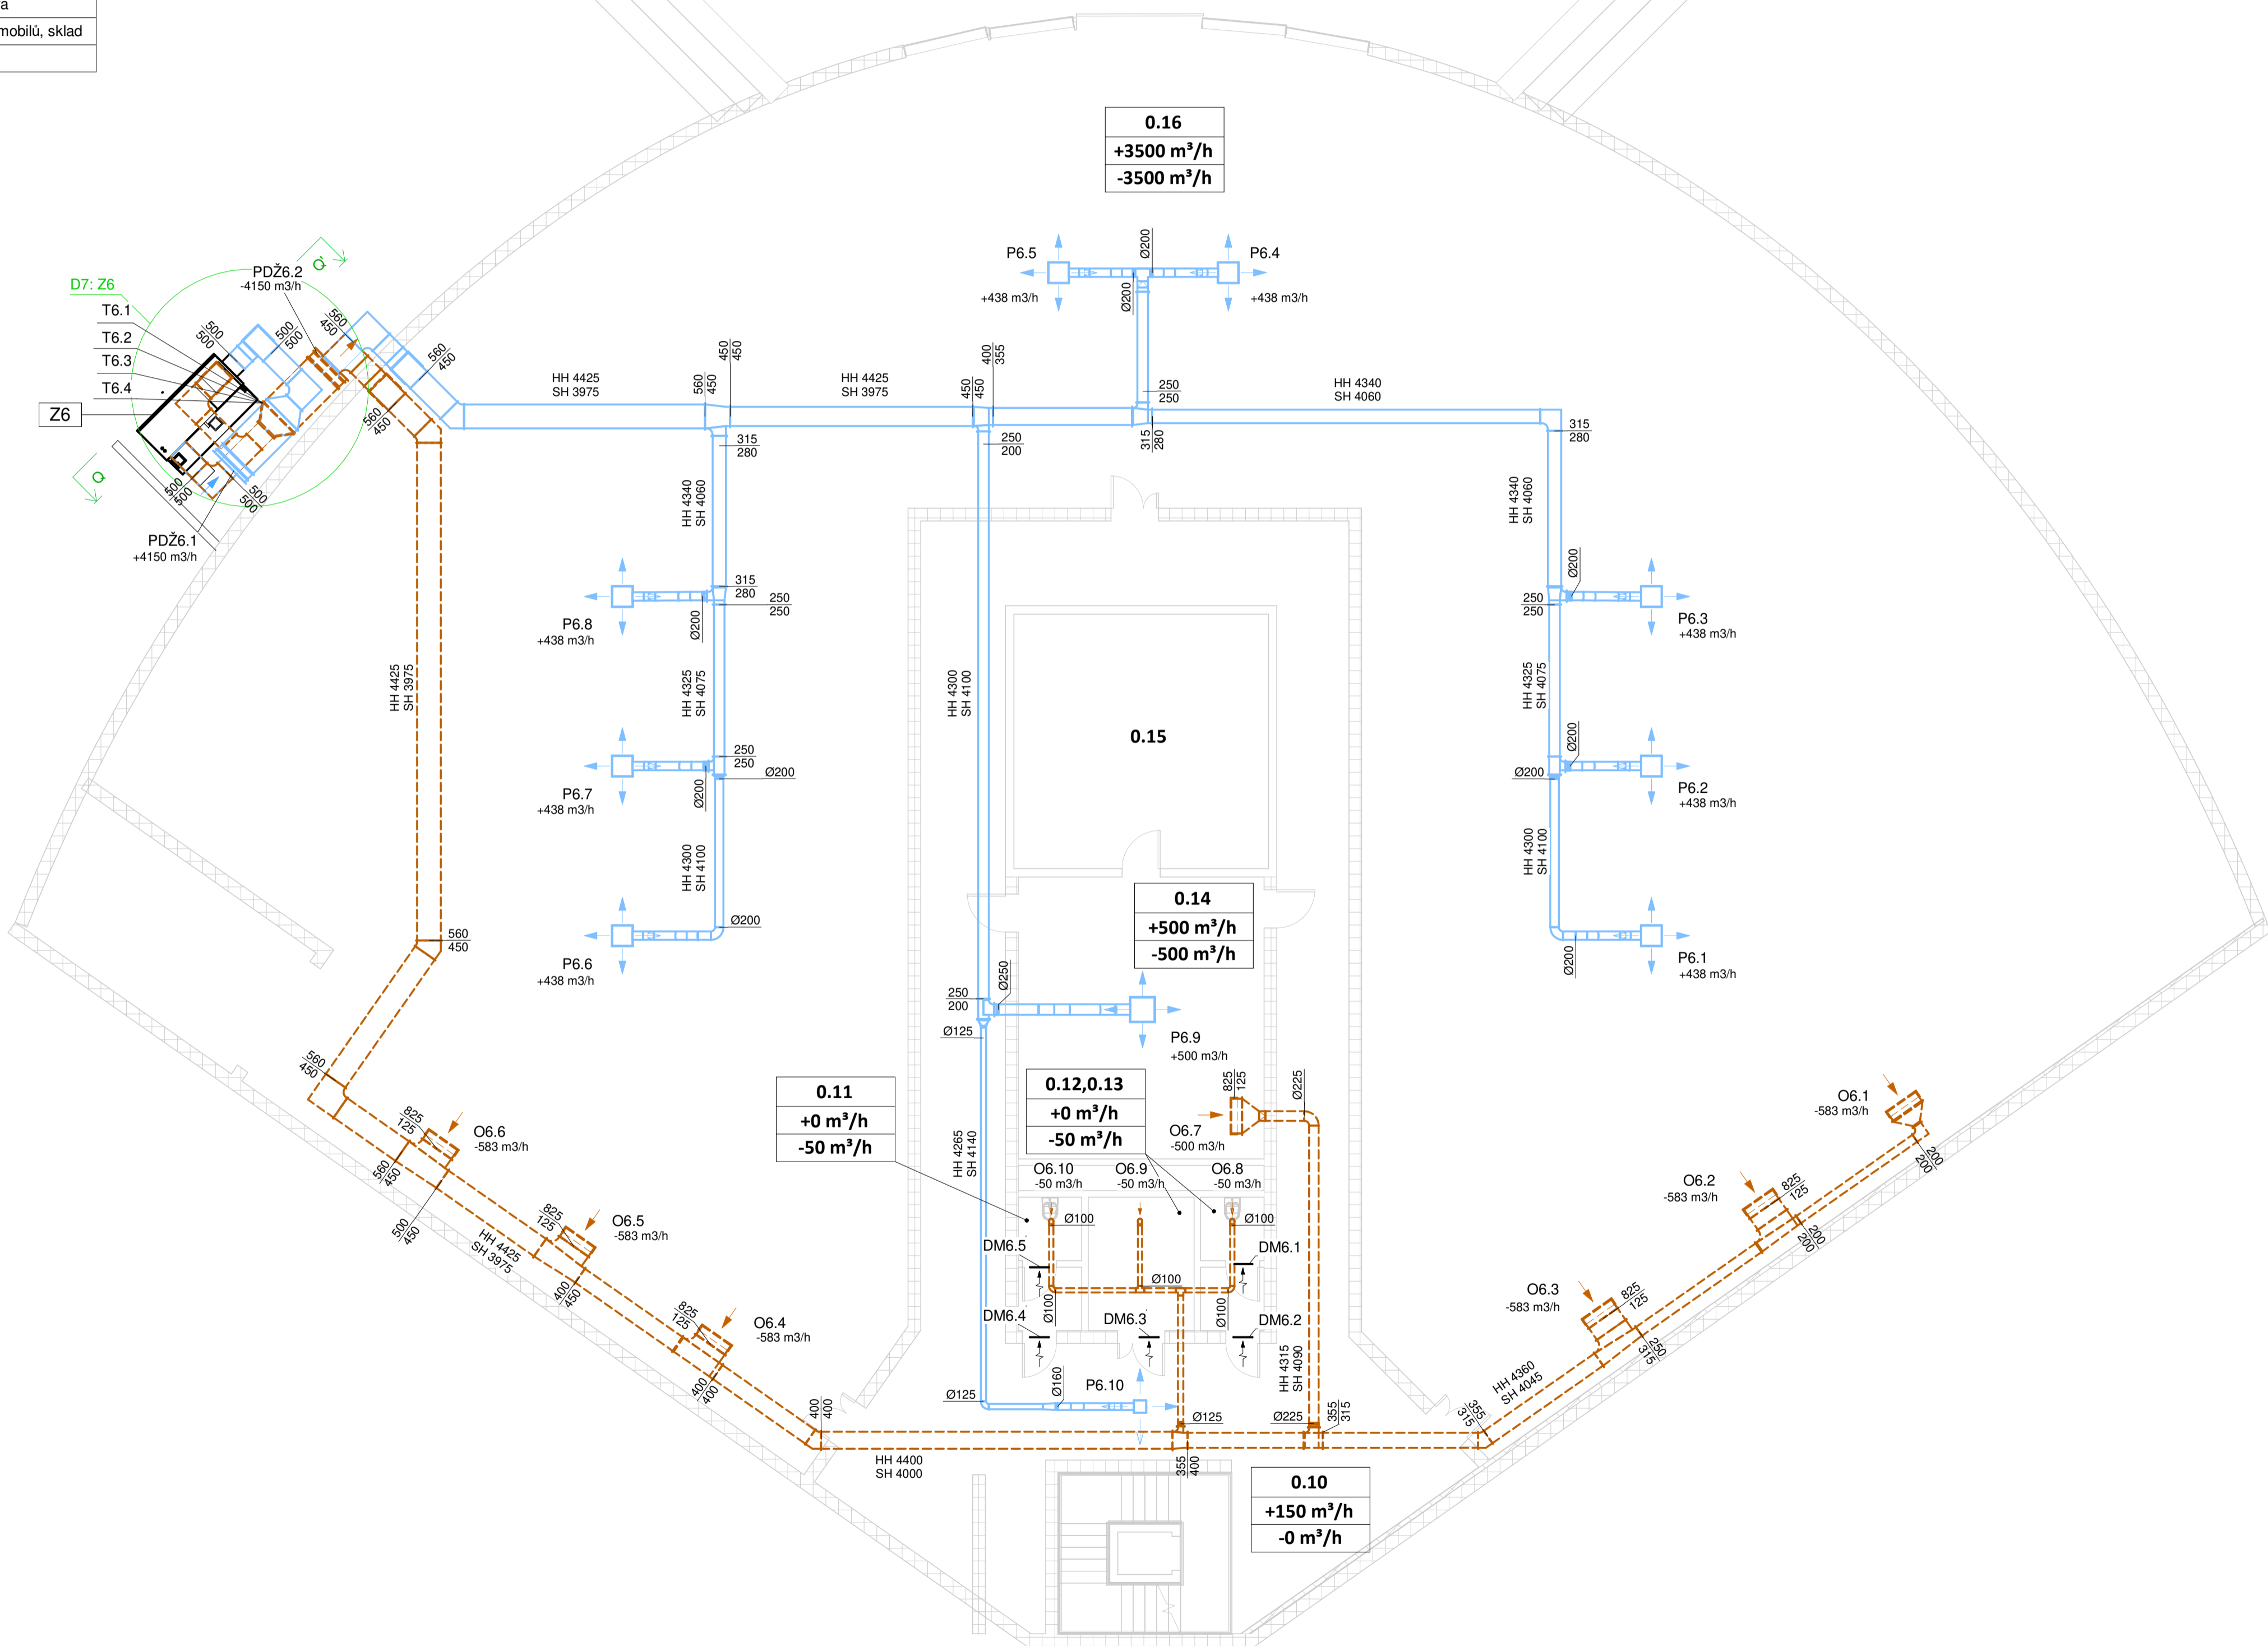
a
mobilů, sklad

| 0.16 |
|---|
| +3500 m³/h |
| -3500 m³/h |

P6.5
+438 m3/h
Ø200
Ø200
P6.4
+438 m3/h

D7: Z6
PDŽ6.2
-4150 m3/h
T6.1
T6.2
T6.3
T6.4
Z6
500 500
500 500
560 450
560 450
560 450
500 500
500 500
PDŽ6.1
+4150 m3/h

HH 4425
SH 3975
560 450
450 450
HH 4425
SH 3975
450 450
400 355
250 250
HH 4340
SH 4060
315 280
250 200
315 280
315 280
HH 4340
SH 4060
HH 4340
SH 4060

315 280
250 250
P6.8
+438 m3/h
Ø200
HH 4325
SH 4075
250 250
Ø200
P6.7
+438 m3/h
Ø200
HH 4300
SH 4100
Ø200
P6.6
+438 m3/h

HH 4425
SH 3975
560 450

HH 4300
SH 4100

0.15

Ø200
250 250
P6.3
+438 m3/h
HH 4325
SH 4075
Ø200
Ø200
P6.2
+438 m3/h
HH 4300
SH 4100
Ø200
P6.1
+438 m3/h

| 0.14 |
|---|
| +500 m³/h |
| -500 m³/h |

250 200
Ø250
Ø125
P6.9
+500 m3/h

| 0.11 |
|---|
| +0 m³/h |
| -50 m³/h |

| 0.12,0.13 |
|---|
| +0 m³/h |
| -50 m³/h |

825 125
Ø225
O6.7
-500 m3/h
O6.10
-50 m3/h
O6.9
-50 m3/h
O6.8
-50 m3/h
Ø100
Ø100
DM6.5
DM6.1
Ø100
Ø100
Ø100
DM6.4
DM6.3
DM6.2
HH 4265
SH 4140
HH 4315
SH 4090
Ø160
P6.10
Ø125
Ø125
Ø225
355 315

560 450
825 125
O6.6
-583 m3/h
560 450
500 450
HH 4425
SH 3975
825 125
O6.5
-583 m3/h
400 450
825 125
O6.4
-583 m3/h
400 400
400 400
HH 4400
SH 4000
355 400

| 0.10 |
|---|
| +150 m³/h |
| -0 m³/h |

O6.1
-583 m3/h
200 200
O6.2
-583 m3/h
825 125
200 200
O6.3
-583 m3/h
825 125
250 315
HH 4360
SH 4045
355 315